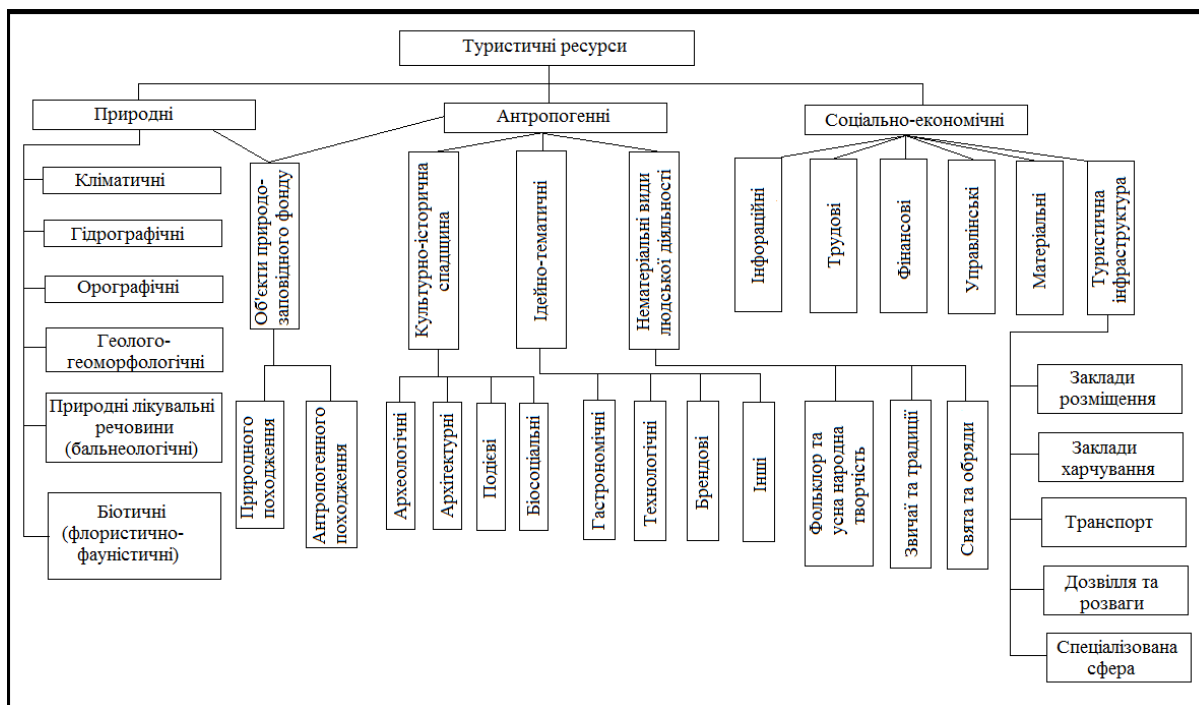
Туристичні ресурси

Природні

Кліматичні

Гідрографічні

Орографічні

Геолого-геоморфологічні

Природні лікувальні речовини (бальнеологічні)

Біотичні (флористично-фауністичні)

Антропогенні

Об'єкти природо-заповідного фонду

Природного походження

Антропогенного походження

Культурно-історична спадщина

Археологічні

Архітектурні

Подієві

Біосоціальні

Ідейно-тематичні

Гастрономічні

Технологічні

Брендові

Інші

Нематеріальні види людської діяльності

Фольклор та усна народна творчість

Звичаї та традиції

Свята та обряди

Соціально-економічні

Інфораційні

Трудові

Фінансові

Управлінські

Матеріальні

Туристична інфраструктура

Заклади розміщення

Заклади харчування

Транспорт

Дозвілля та розваги

Спеціалізована сфера